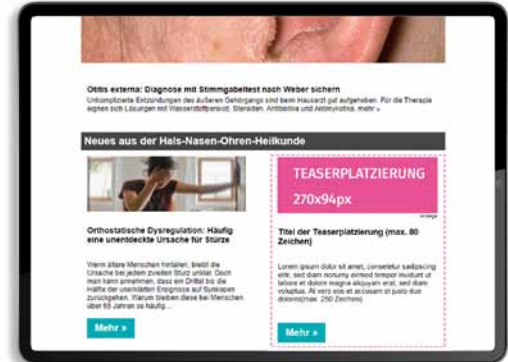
Otitis externa: Diagnose mit Stimmgabeltest nach Weber sichern

Unkomplizierte Entzündungen des äußeren Gehörgangs sind beim Hausarzt gut aufgehoben. Für die Therapie eignen sich Lösungen mit Wasserstoffperoxid, Steroiden, Antibiotika und Antimykotika. mehr »

Neues aus der Hals-Nasen-Ohren-Heilkunde

Orthostatische Dysregulation: Häufig eine unentdeckte Ursache für Stürze

Wenn ältere Menschen hinfallen, bleibt die Ursache bei jedem zweiten Sturz unklar. Doch man kann annehmen, dass ein Drittel bis die Hälfte dieser Ereignisse auf Synkopen zurückgehen. Warum bleiben diese bei Menschen über 65 Jahren so häufig ...

Mehr »

TEASERPLATZIERUNG
270x94px

Anzeige

Titel der Teaserplatzierung (max. 80 Zeichen)

Lorem ipsum dolor sit amet, consetetur sadipscing elitr, sed diam nonumy eirmod tempor invidunt ut labore et dolore magna aliquyam erat, sed diam voluptua. At vero eos et accusam et justo duo dolores(max. 250 Zeichen)

Mehr »